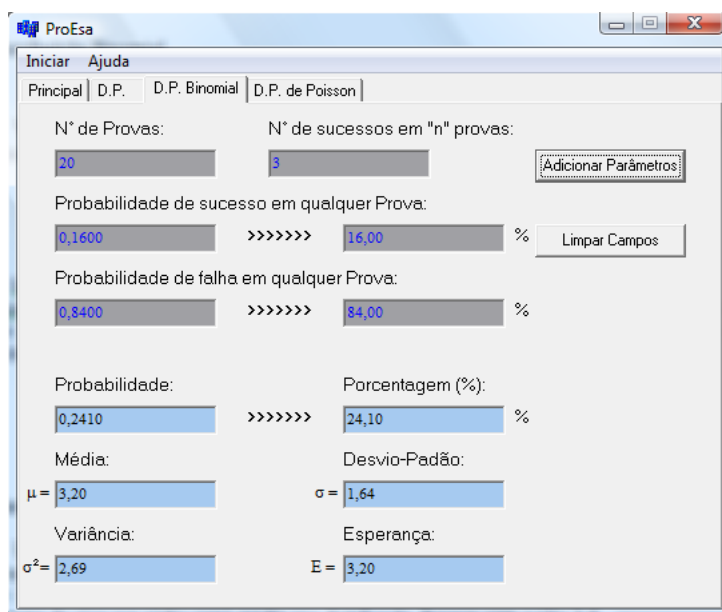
ProEsa

Iniciar Ajuda

Principal | D.P. | D.P. Binomial | D.P. de Poisson

N° de Provas:
20

N° de sucessos em "n" provas:
3

Adicionar Parâmetros

Probabilidade de sucesso em qualquer Prova:
0,1600 >>>>>>> 16,00 %

Limpar Campos

Probabilidade de falha em qualquer Prova:
0,8400 >>>>>>> 84,00 %

Probabilidade:
0,2410 >>>>>>>

Porcentagem (%):
24,10 %

Média:
$\mu$ = 3,20

Desvio-Padão:
$\sigma$ = 1,64

Variância:
$\sigma^2$= 2,69

Esperança:
E = 3,20